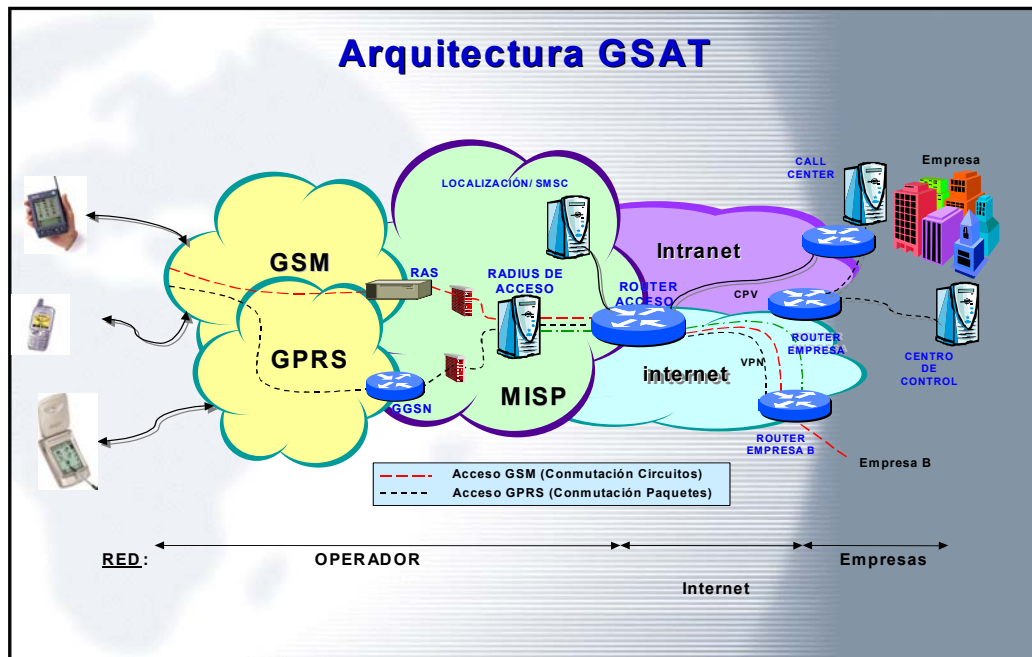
Arquitectura GSAT

LOCALIZACIÓN/ SMSC

CALL CENTER

Empresa

GSM

RAS

RADIUS DE ACCESO

Intranet

ROUTER ACCESO

CPV

GPRS

ROUTER EMPRESA

CENTRO DE CONTROL

VPN

internet

GGSN

MISP

ROUTER EMPRESA B

Empresa B

Acceso GSM (Conmutación Circuitos)
Acceso GPRS (Conmutación Paquetes)

RED: OPERADOR

Internet

Empresas